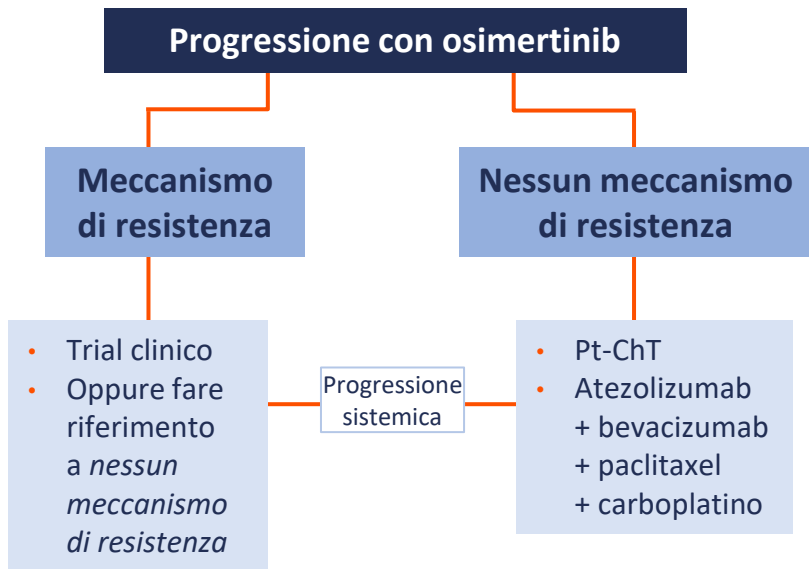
Progressione con osimertinib

Meccanismo di resistenza

Nessun meccanismo di resistenza

- Trial clinico
- Oppure fare riferimento a *nessun meccanismo di resistenza*

Progressione sistemica

- Pt-ChT
- Atezolizumab + bevacizumab + paclitaxel + carboplatino